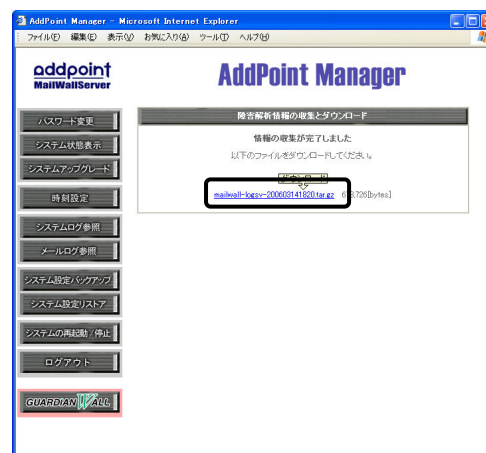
AddPoint Manager - Microsoft Internet Explorer

ファイル(F) 編集(E) 表示(V) お気に入り(A) ツール(T) ヘルプ(H)

addpoint
MailWallServer

AddPoint Manager

パスワード変更
システム状態表示
システムアップグレード
時刻設定
システムログ参照
メールログ参照
システム設定バックアップ
システム設定リストア
システムの再起動／停止
ログアウト
GUARDIAN WALL

障害解析情報の収集とダウンロード

情報の収集が完了しました

以下のファイルをダウンロードしてください。

ダウンロード

mailwall-logsv-200603141820.tar.gz 6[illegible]3726[bytes]